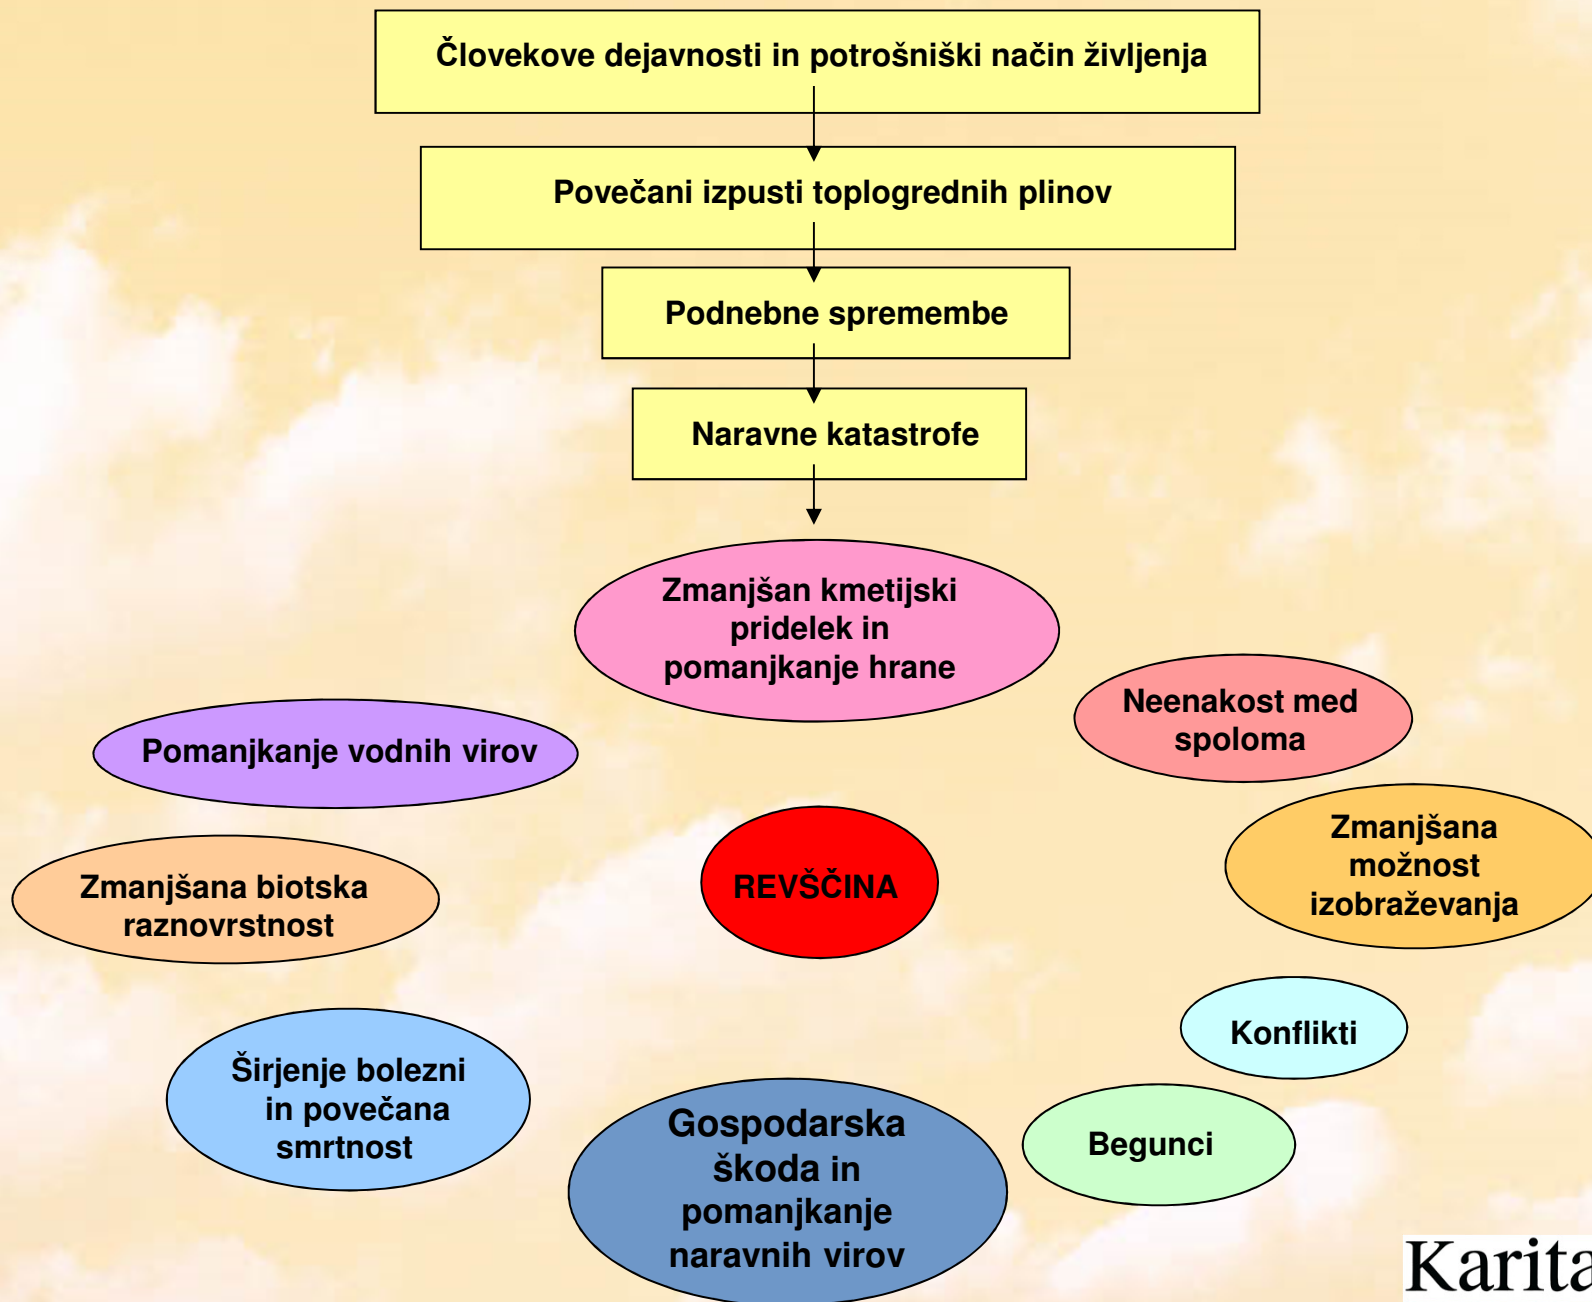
Človekove dejavnosti in potrošniški način življenja

Povečani izpusti toplogrednih plinov

Podnebne spremembe

Naravne katastrofe

Zmanjšan kmetijski pridelek in pomanjkanje hrane

Neenakost med spoloma

Pomanjkanje vodnih virov

Zmanjšana možnost izobraževanja

Zmanjšana biotska raznovrstnost

REVŠČINA

Konflikti

Širjenje bolezni in povečana smrtnost

Gospodarska škoda in pomanjkanje naravnih virov

Begunci

Karita